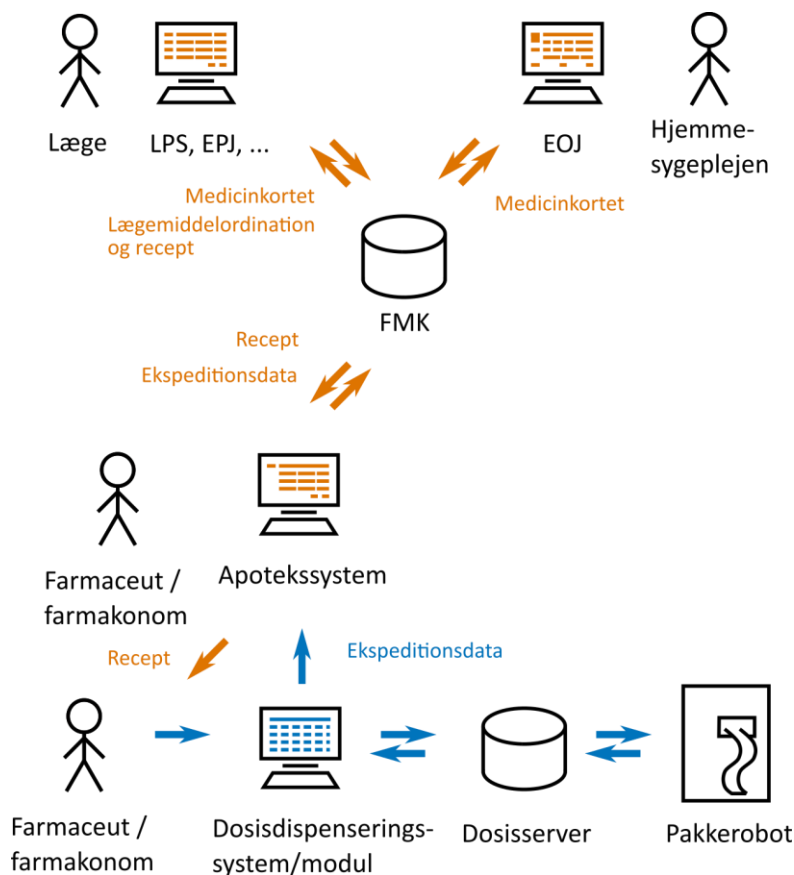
Læge

LPS, EPJ, ...

EOJ

Hjemmesygeplejen

Medicinkortet

Lægemiddelordination og recept

Medicinkortet

FMK

Recept

Ekspeditionsdata

Farmaceut / farmakonom

Apotekssystem

Recept

Ekspeditionsdata

Farmaceut / farmakonom

Dosisdispenseringssystem/modul

Dosisserver

Pakkerobot